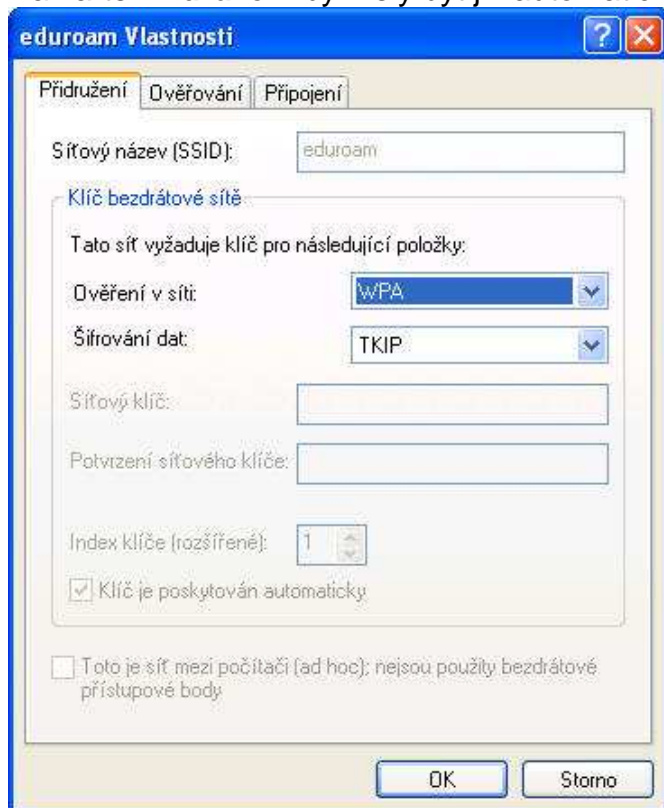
eduroam Vlastnosti

Přidružení | Ověřování | Připojení

Síťový název (SSID): eduroam

Klíč bezdrátové sítě

Tato síť vyžaduje klíč pro následující položky:

Ověření v síti: WPA

Šifrování dat: TKIP

Síťový klíč:

Potvrzení síťového klíče:

Index klíče (rozšířené): 1

Klíč je poskytován automaticky

Toto je síť mezi počítači (ad hoc); nejsou použity bezdrátové přístupové body

OK Storno